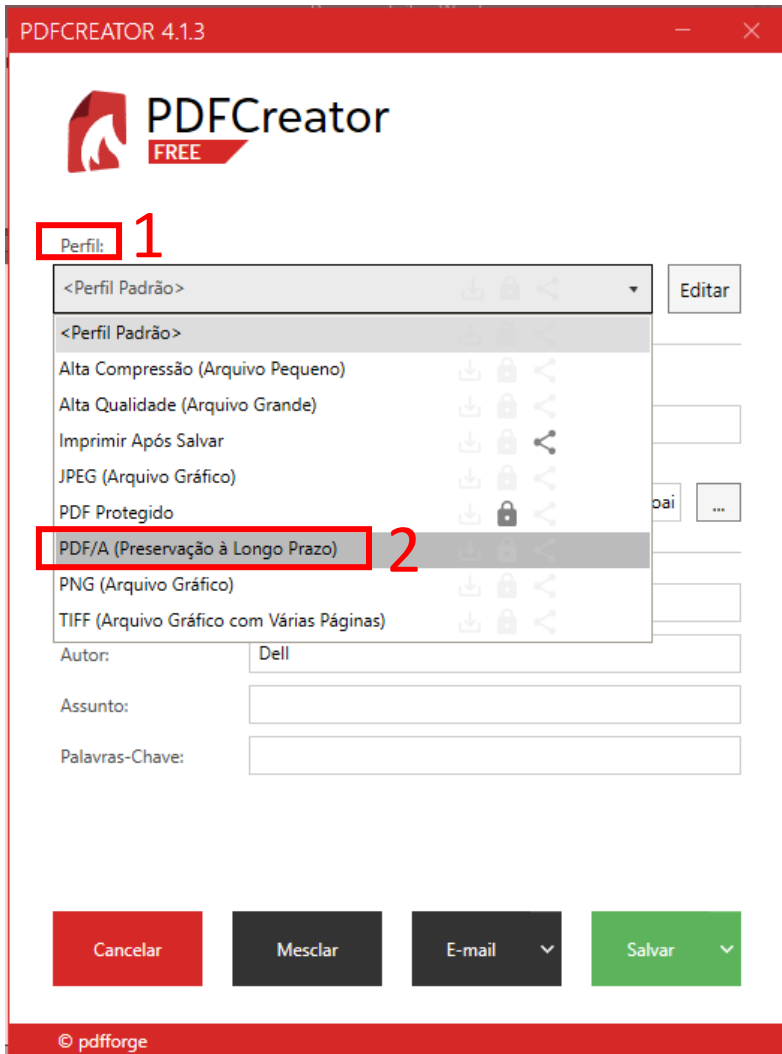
PDFCREATOR 4.1.3

PDFCreator
FREE

Perfil: 1

<Perfil Padrão>

Editar

<Perfil Padrão>
Alta Compressão (Arquivo Pequeno)
Alta Qualidade (Arquivo Grande)
Imprimir Após Salvar
JPEG (Arquivo Gráfico)
PDF Protegido
PDF/A (Preservação à Longo Prazo) 2
PNG (Arquivo Gráfico)
TIFF (Arquivo Gráfico com Várias Páginas)

oai
...

Autor: Dell
Assunto:
Palavras-Chave:

Cancelar
Mesclar
E-mail
Salvar

© pdfforge